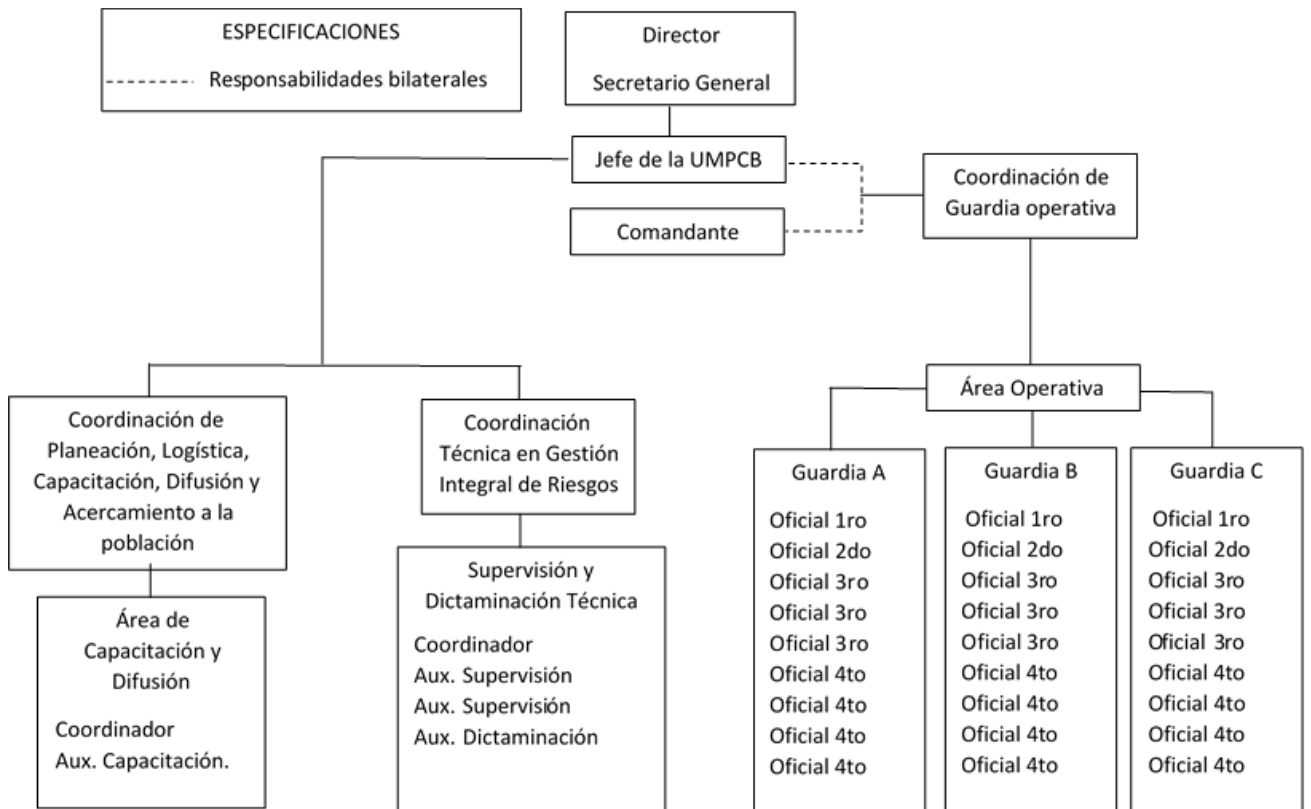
ESPECIFICACIONES

Responsabilidades bilaterales

Director
Secretario General

Jefe de la UMPCB

Comandante

Coordinación de Guardia operativa

Área Operativa

Coordinación de Planeación, Logística, Capacitación, Difusión y Acercamiento a la población

Área de Capacitación y Difusión

Coordinador
Aux. Capacitación.

Coordinación Técnica en Gestión Integral de Riesgos

Supervisión y Dictaminación Técnica

Coordinador
Aux. Supervisión
Aux. Supervisión
Aux. Dictaminación

Guardia A

Oficial 1ro
Oficial 2do
Oficial 3ro
Oficial 3ro
Oficial 3ro
Oficial 4to
Oficial 4to
Oficial 4to
Oficial 4to

Guardia B

Oficial 1ro
Oficial 2do
Oficial 3ro
Oficial 3ro
Oficial 3ro
Oficial 4to
Oficial 4to
Oficial 4to
Oficial 4to

Guardia C

Oficial 1ro
Oficial 2do
Oficial 3ro
Oficial 3ro
Oficial 3ro
Oficial 4to
Oficial 4to
Oficial 4to
Oficial 4to